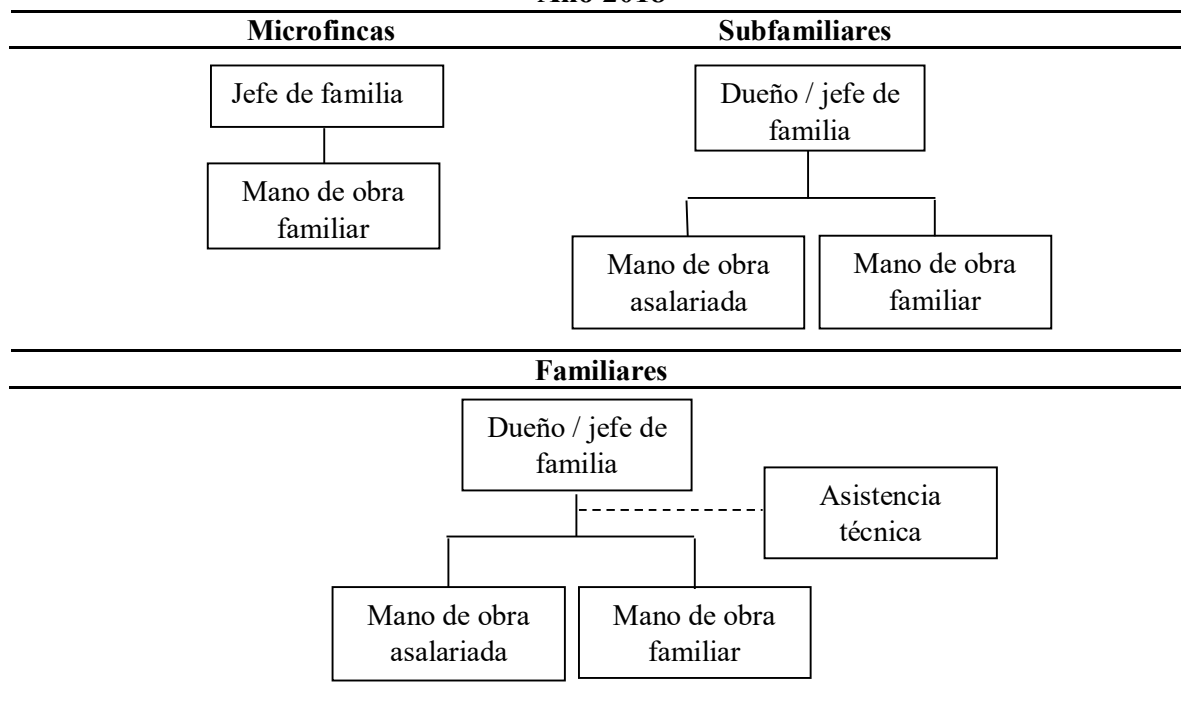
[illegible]

Microfincas

Jefe de familia

Mano de obra familiar

Subfamiliares

Dueño / jefe de familia

Mano de obra asalariada

Mano de obra familiar

Familiares

Dueño / jefe de familia

Asistencia técnica

Mano de obra asalariada

Mano de obra familiar